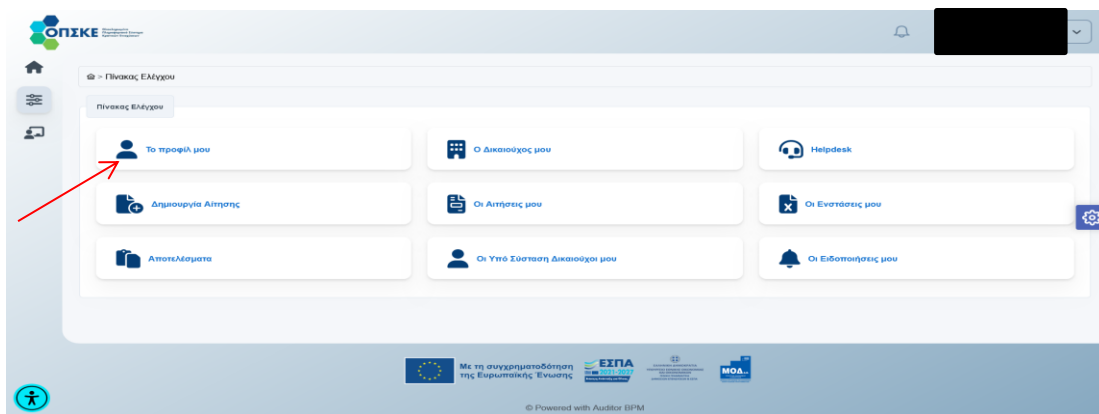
ΟΠΣΚΕ

> Πίνακας Ελέγχου

Πίνακας Ελέγχου

Το προφίλ μου

Ο Δικαιούχος μου

Helpdesk

Δημιουργία Αίτησης

Οι Αιτήσεις μου

Οι Ενστάσεις μου

Αποτελέσματα

Οι Υπό Σύσταση Δικαιούχοι μου

Οι Ειδοποιήσεις μου

Με τη συγχρηματοδότηση της Ευρωπαϊκής Ένωσης

ΕΣΠΑ 2021-2027

ΜΟΔ

© Powered with Auditor BPM